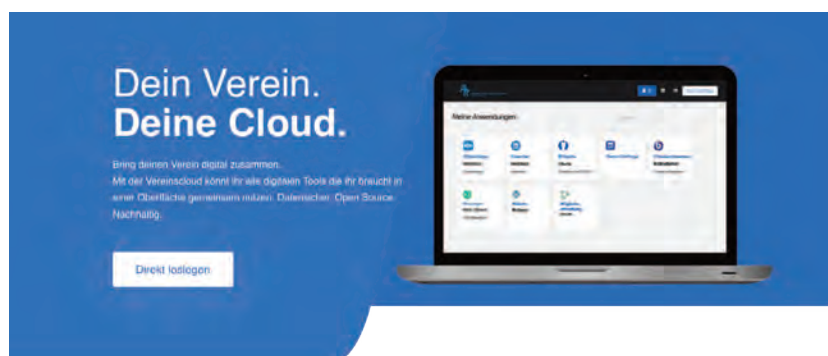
Dein Verein.
Deine Cloud.

Bring deinen Verein digital zusammen.
Mit der Vereinscloud könnt ihr alle digitalen Tools die ihr braucht in einer Oberfläche gemeinsam nutzen. Datensicher. Open Source. Nachhaltig.

Direkt loslegen

Meine Anwendungen

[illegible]